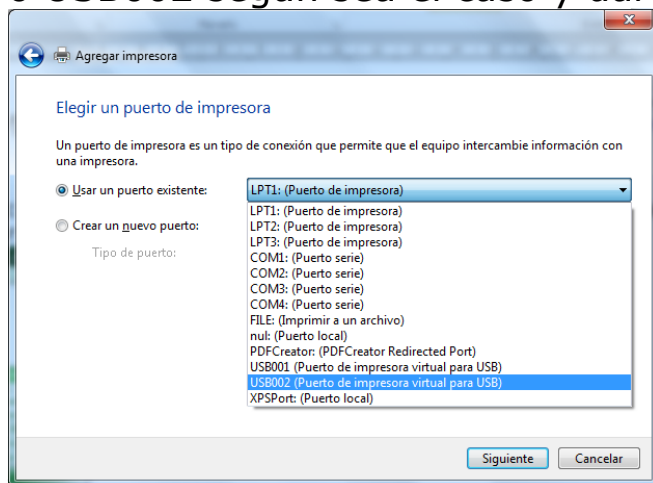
o USB002 según sea el caso y da

Agregar impresora

Elegir un puerto de impresora

Un puerto de impresora es un tipo de conexión que permite que el equipo intercambie información con una impresora.

Usar un puerto existente: LPT1: (Puerto de impresora)

Crear un nuevo puerto:

Tipo de puerto:

LPT1: (Puerto de impresora)
LPT2: (Puerto de impresora)
LPT3: (Puerto de impresora)
COM1: (Puerto serie)
COM2: (Puerto serie)
COM3: (Puerto serie)
COM4: (Puerto serie)
FILE: (Imprimir a un archivo)
nul: (Puerto local)
PDFCreator: (PDFCreator Redirected Port)
USB001 (Puerto de impresora virtual para USB)
USB002 (Puerto de impresora virtual para USB)
XPSPort: (Puerto local)

Siguiente Cancelar